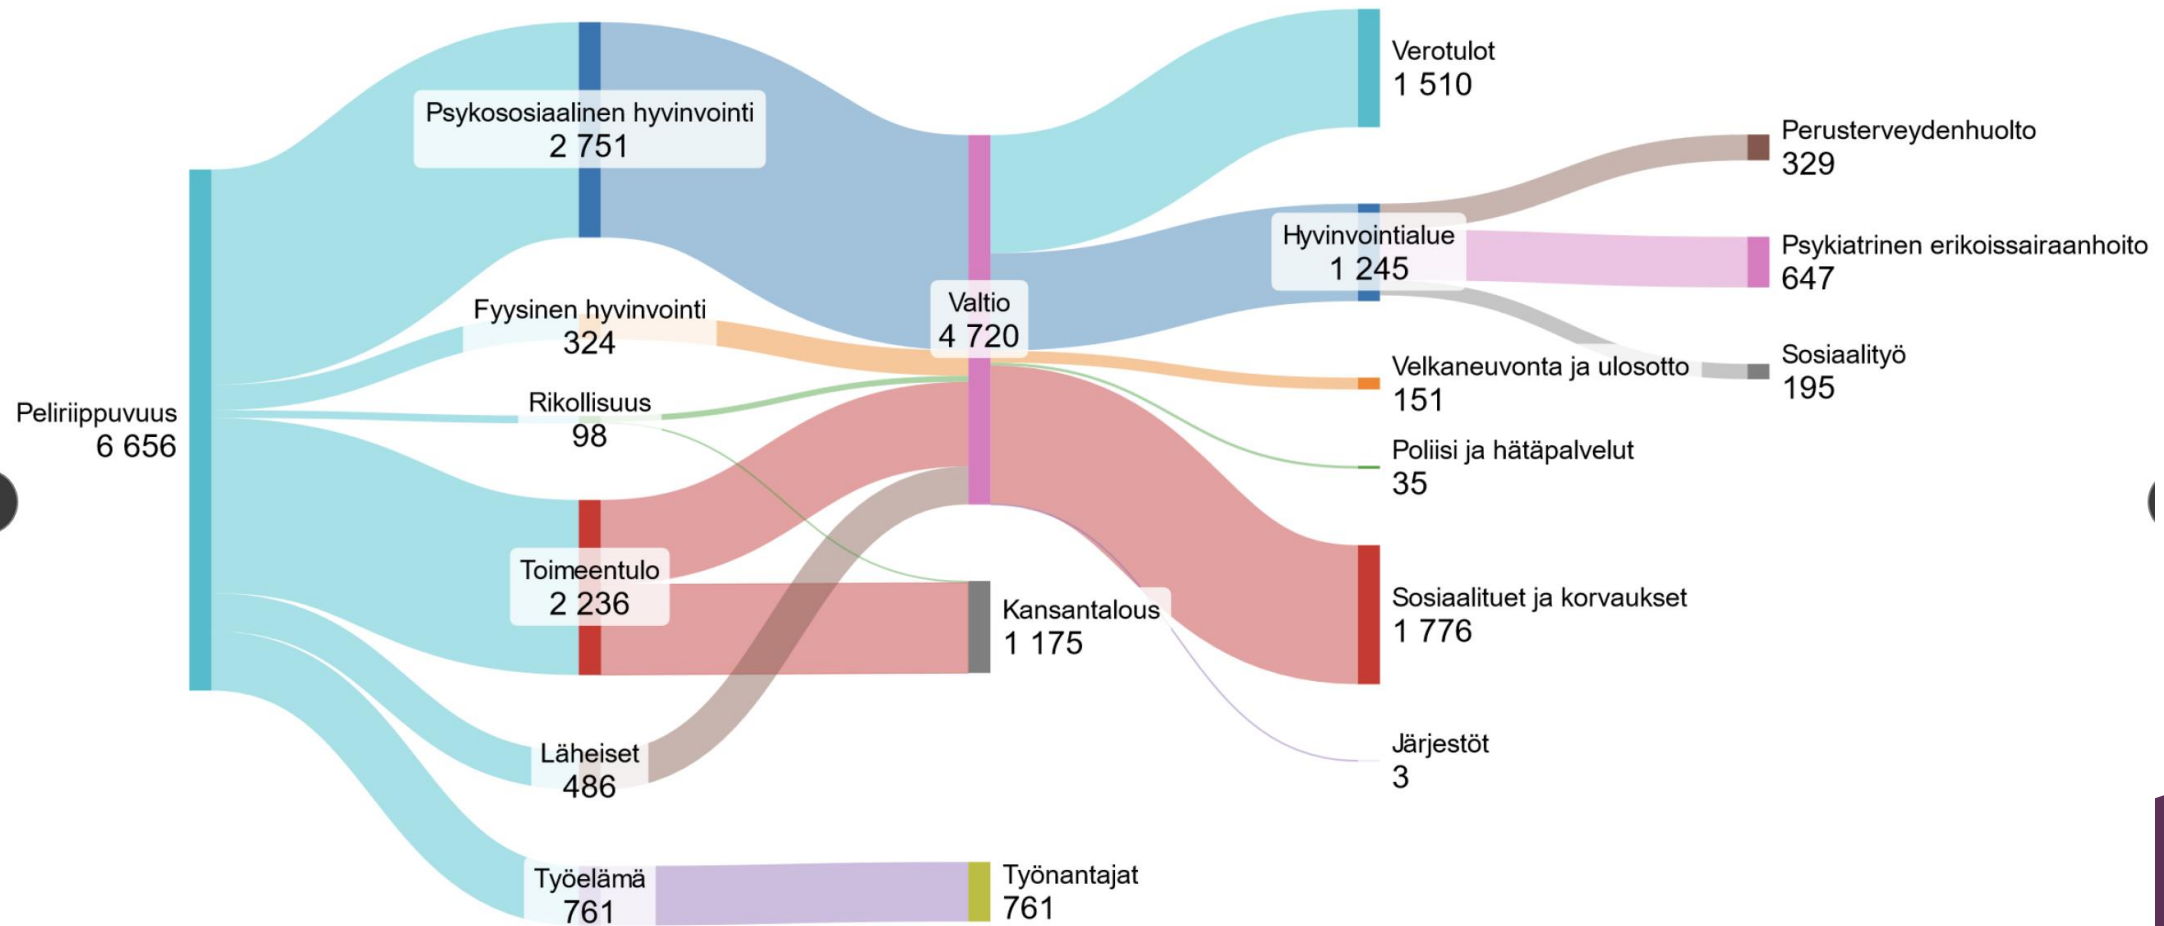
Peliriippuvuus
6 656

Psykososiaalinen hyvinvointi
2 751

Fyysinen hyvinvointi
324

Rikollisuus
98

Toimeentulo
2 236

Läheiset
486

Työelämä
761

Valtio
4 720

Kansantalous
1 175

Työnantajat
761

Verotulot
1 510

Hyvinvointialue
1 245

Velkaneuvonta ja ulosotto
151

Poliisi ja hätäpalvelut
35

Sosiaalituet ja korvaukset
1 776

Järjestöt
3

Perusterveydenhuolto
329

Psykiatrinen erikoissairaanhoito
647

Sosiaalityö
195